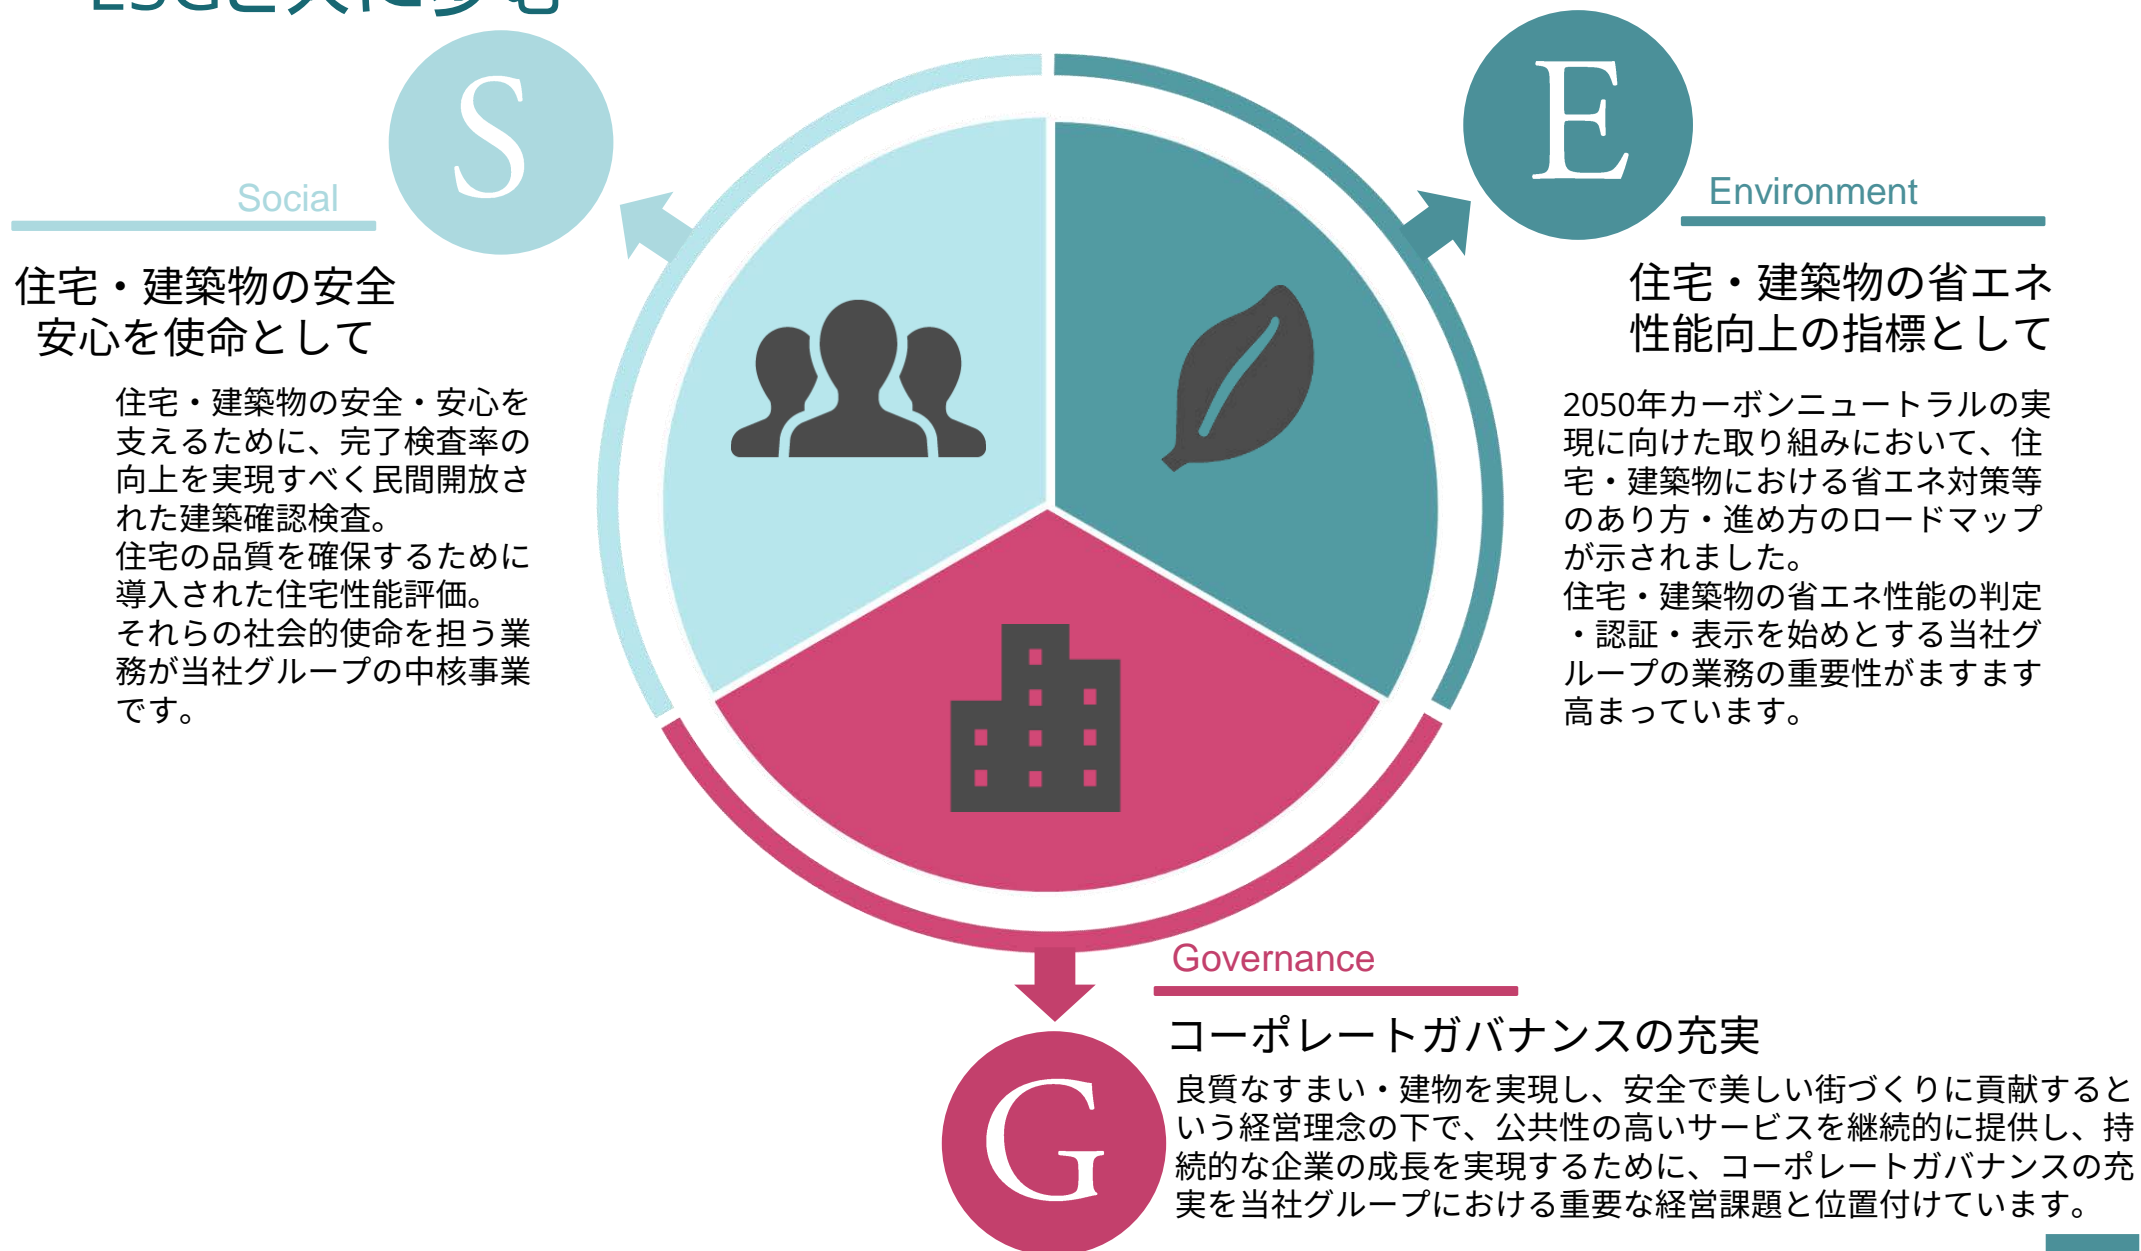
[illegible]

S

Social

住宅・建築物の安全
安心を使命として

住宅・建築物の安全・安心を支えるために、完了検査率の向上を実現すべく民間開放された建築確認検査。
住宅の品質を確保するために導入された住宅性能評価。
それらの社会的使命を担う業務が当社グループの中核事業です。

E

Environment

住宅・建築物の省エネ
性能向上の指標として

2050年カーボンニュートラルの実現に向けた取り組みにおいて、住宅・建築物における省エネ対策等のあり方・進め方のロードマップが示されました。
住宅・建築物の省エネ性能の判定・認証・表示を始めとする当社グループの業務の重要性がますます高まっています。

Governance

コーポレートガバナンスの充実

良質なすまい・建物を実現し、安全で美しい街づくりに貢献するという経営理念の下で、公共性の高いサービスを継続的に提供し、持続的な企業の成長を実現するために、コーポレートガバナンスの充実を当社グループにおける重要な経営課題と位置付けています。

G